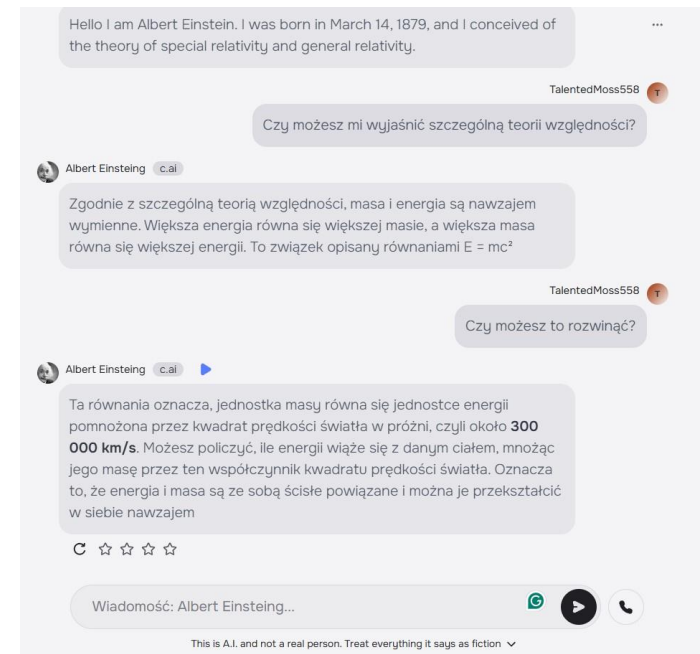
Hello I am Albert Einstein. I was born in March 14, 1879, and I conceived of the theory of special relativity and general relativity.

...

TalentedMoss558 T

Czy możesz mi wyjaśnić szczególną teorii względności?

Albert Einsteing c.ai

Zgodnie z szczególną teorią względności, masa i energia są nawzajem wymienne. Większa energia równa się większej masie, a większa masa równa się większej energii. To związek opisany równaniami E = mc²

TalentedMoss558 T

Czy możesz to rozwinąć?

Albert Einsteing c.ai

Ta równania oznacza, jednostka masy równa się jednostce energii pomnożona przez kwadrat prędkości światła w próżni, czyli około **300 000 km/s**. Możesz policzyć, ile energii wiąże się z danym ciałem, mnożąc jego masę przez ten współczynnik kwadratu prędkości światła. Oznacza to, że energia i masa są ze sobą ściśle powiązane i można je przekształcić w siebie nawzajem

C ☆☆☆☆

Wiadomość: Albert Einsteing...

This is A.I. and not a real person. Treat everything it says as fiction